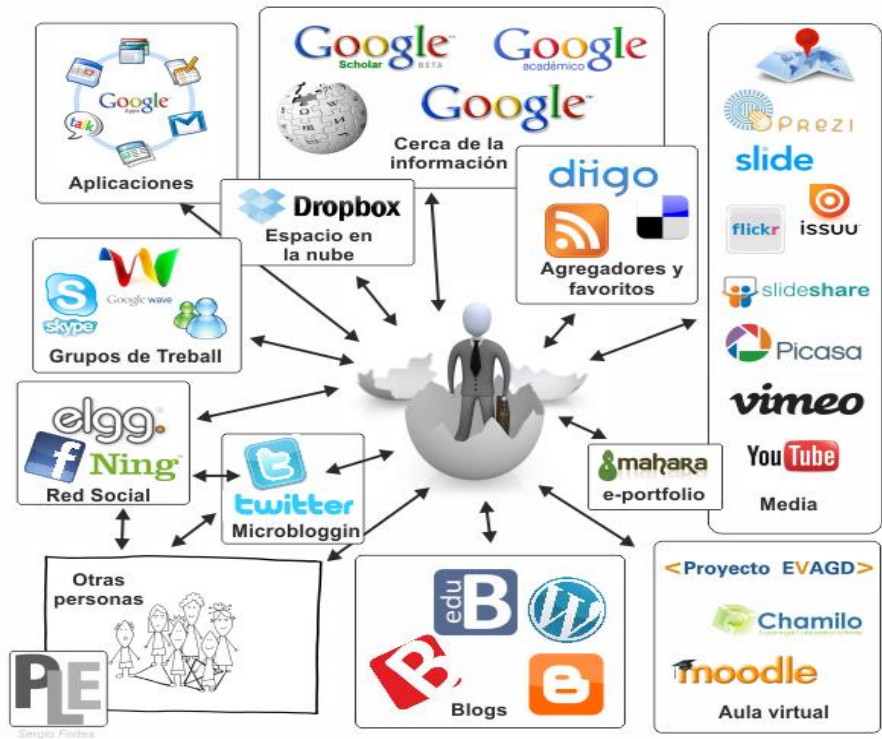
Google
Aplicaciones

Google Scholar BETA
Google académico
Google
Cerca de la información

Dropbox
Espacio en la nube

diigo
Agregadores y favoritos

PREZI
slide
flickr
issuu
slideshare
Picasa
vimeo
YouTube
Media

skype
Google wave
Grupos de Treball

elgg
Ning
Red Social

twitter
Microbloggin

mahara
e-portfolio

Otras personas

edu B
Blogs

<Proyecto EVAGD>
Chamilo
moodle
Aula virtual

PLE
Sergio Fortes